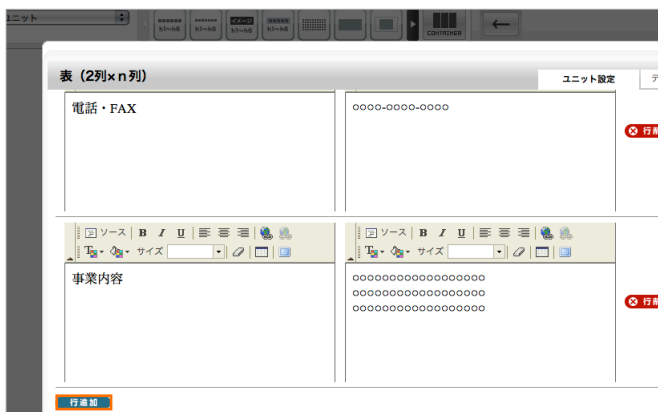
ユニット

CONTAINER

表（2列×n列）

ユニット設定

電話・FAX

0000-0000-0000

行削

ソース B I U サイズ

ソース B I U サイズ

事業内容

oooooooooooooooooo
oooooooooooooooooo
oooooooooooooooooo

行削

行追加